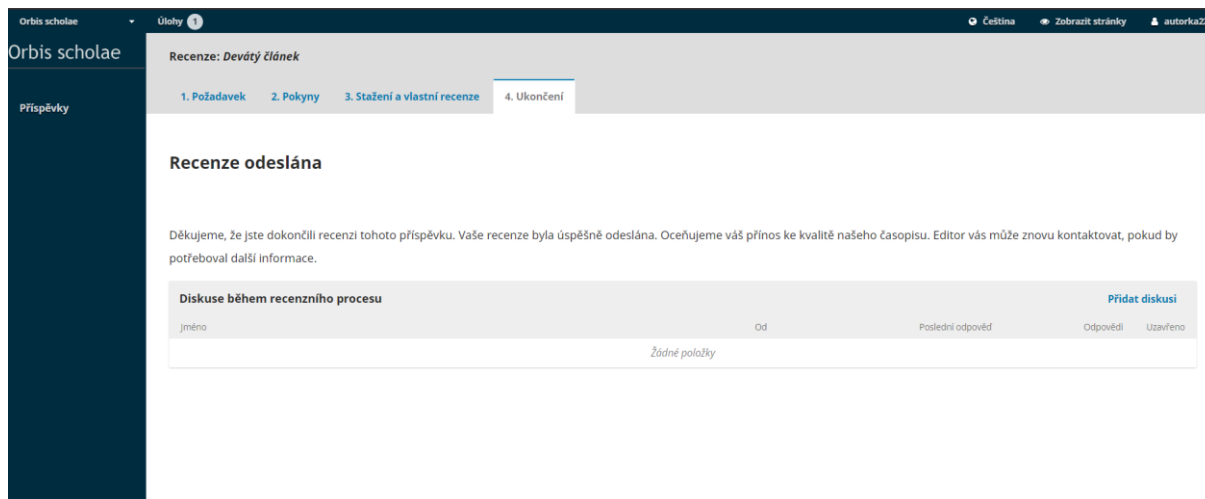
Orbis scholae ▾ Úlohy 1 Čeština Zobrazit stránky autorka2

Orbis scholae

Příspěvky

Recenze: *Devátý článek*

1. Požadavek 2. Pokyny 3. Stažení a vlastní recenze 4. Ukončení

Recenze odeslána

Děkujeme, že jste dokončili recenzi tohoto příspěvku. Vaše recenze byla úspěšně odeslána. Oceňujeme váš přínos ke kvalitě našeho časopisu. Editor vás může znovu kontaktovat, pokud by potřeboval další informace.

Diskuse během recenzního procesu Přidat diskusi

| Jméno | Od | Poslední odpověď | Odpovědi | Uzavřeno |
|---|---|---|---|---|
| *Žádné položky* | | | | |